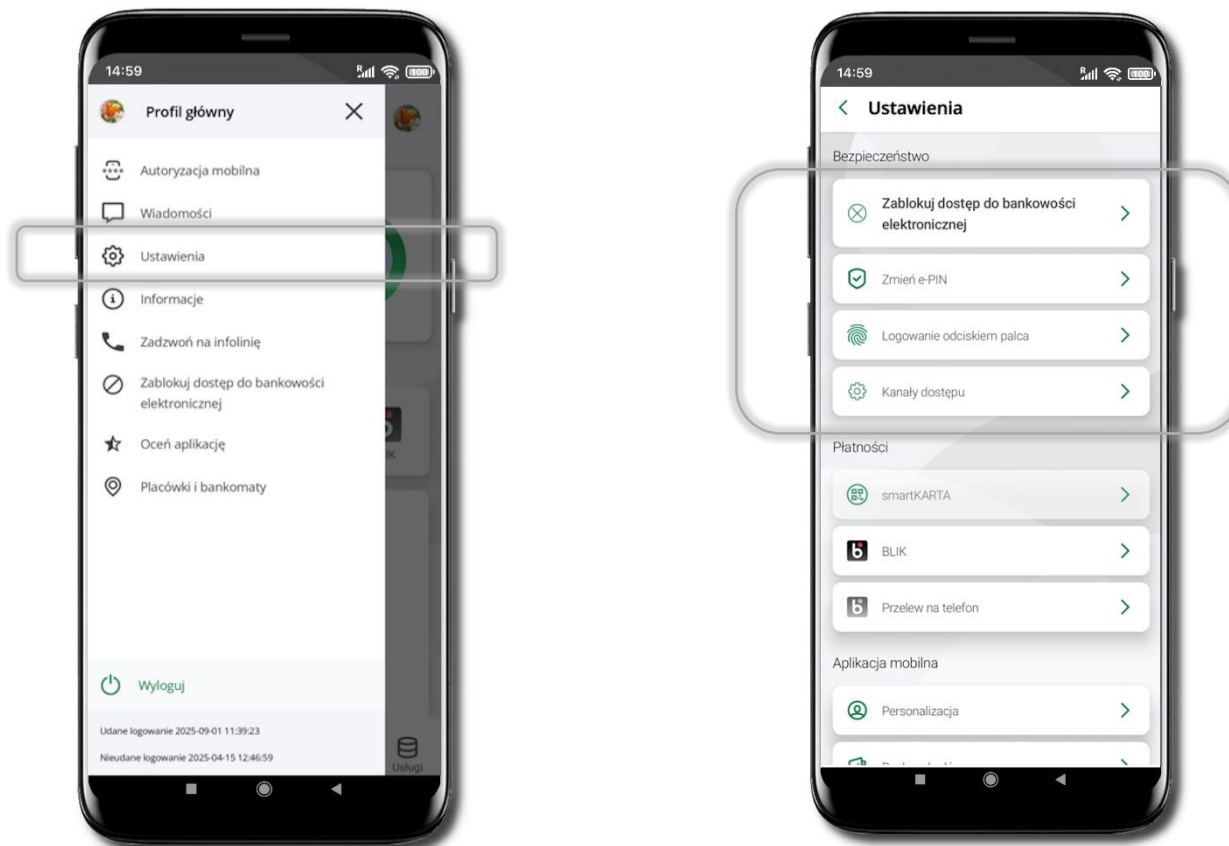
14:59

Profil główny

Autoryzacja mobilna

Wiadomości

Ustawienia

Informacje

Zadzwoń na infolinię

Zablokuj dostęp do bankowości elektronicznej

Oceń aplikację

Placówki i bankomaty

Wyloguj

Udane logowanie 2025-09-01 11:39:23

Nieudane logowanie 2025-04-15 12:46:59

Usługi

14:59

Ustawienia

Bezpieczeństwo

Zablokuj dostęp do bankowości elektronicznej

Zmień e-PIN

Logowanie odciskiem palca

Kanały dostępu

Płatności

smartKARTA

BLIK

Przelew na telefon

Aplikacja mobilna

Personalizacja

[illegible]